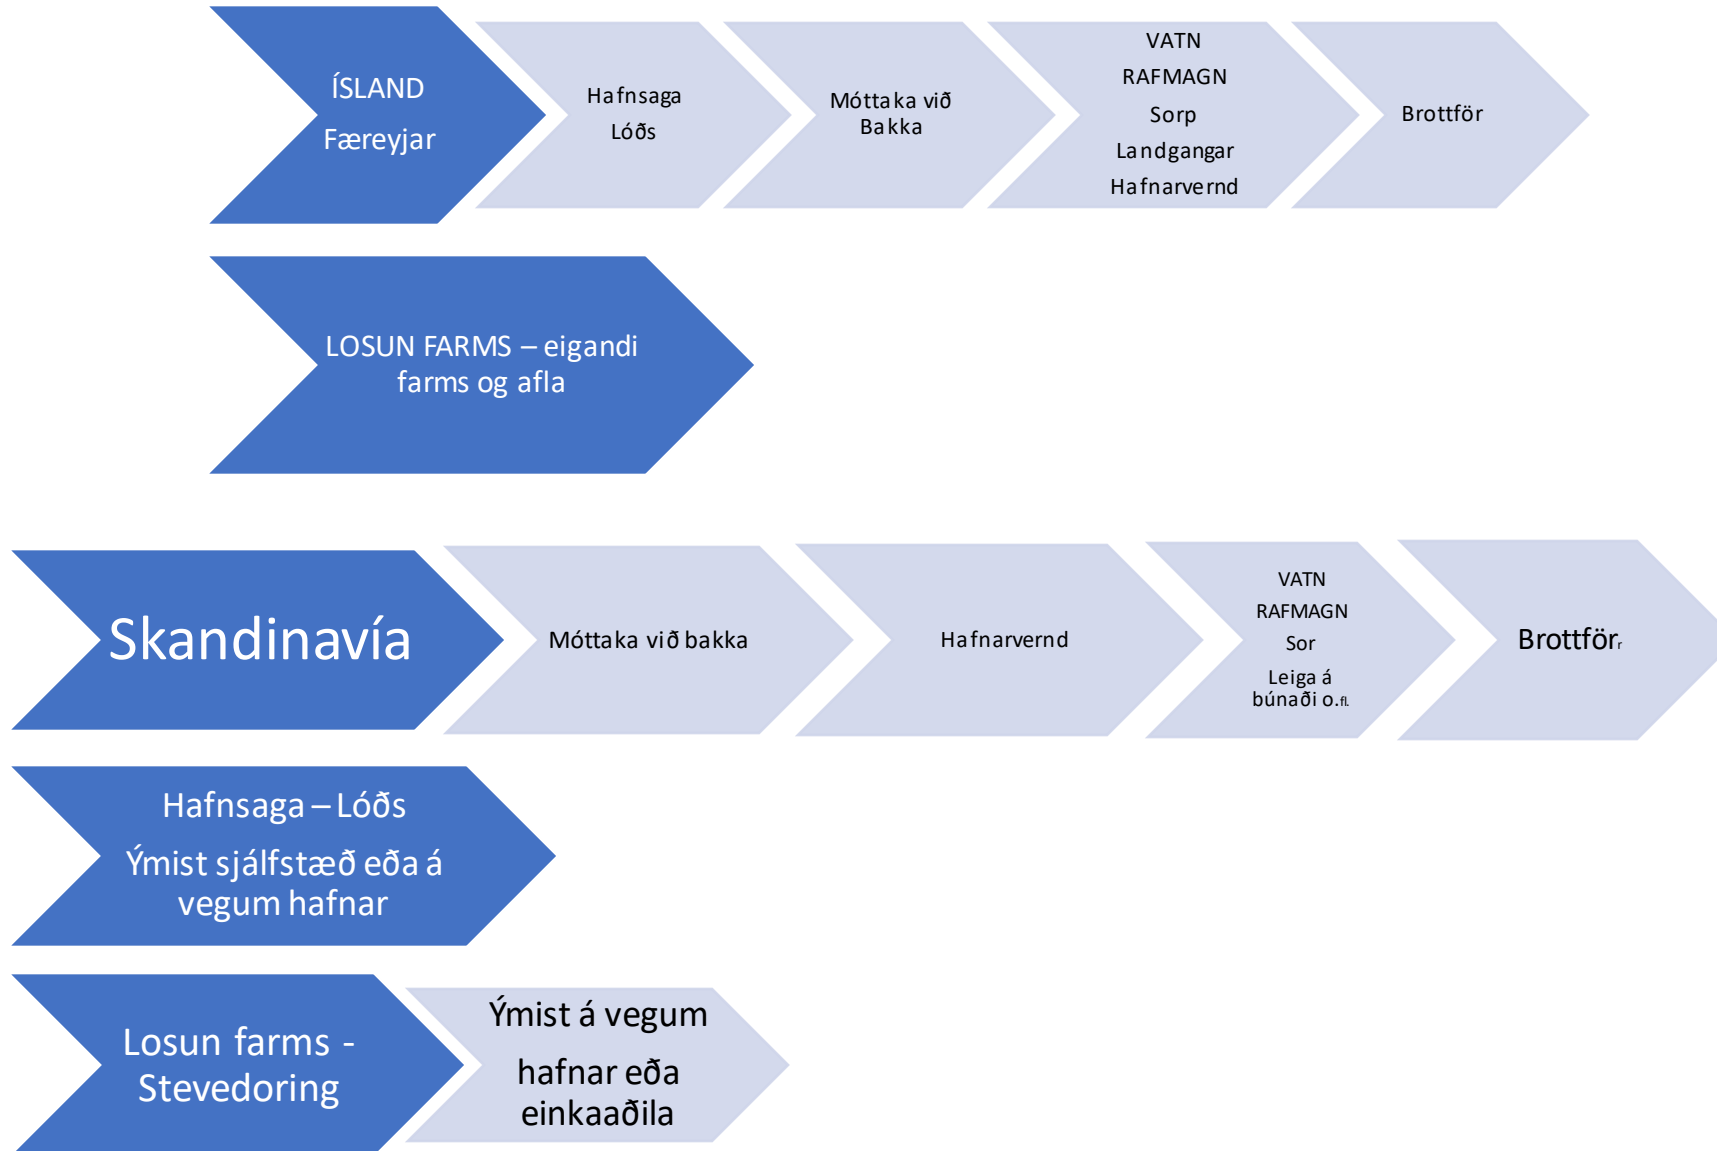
ÍSLAND
Færeyjar

Hafnsaga
Lóðs

Móttaka við Bakka

VATN
RAFMAGN
Sorp
Landgangar
Hafnarvernd

Brottför

LOSUN FARMS – eigandi farms og afla

Skandinavía

Móttaka við bakka

Hafnarvernd

VATN
RAFMAGN
Sor
Leiga á búnaði o.fl.

Brottför

Hafnsaga – Lóðs
Ýmist sjálfstæð eða á vegum hafnar

Losun farms - Stevedoring

Ýmist á vegum hafnar eða einkaaðila